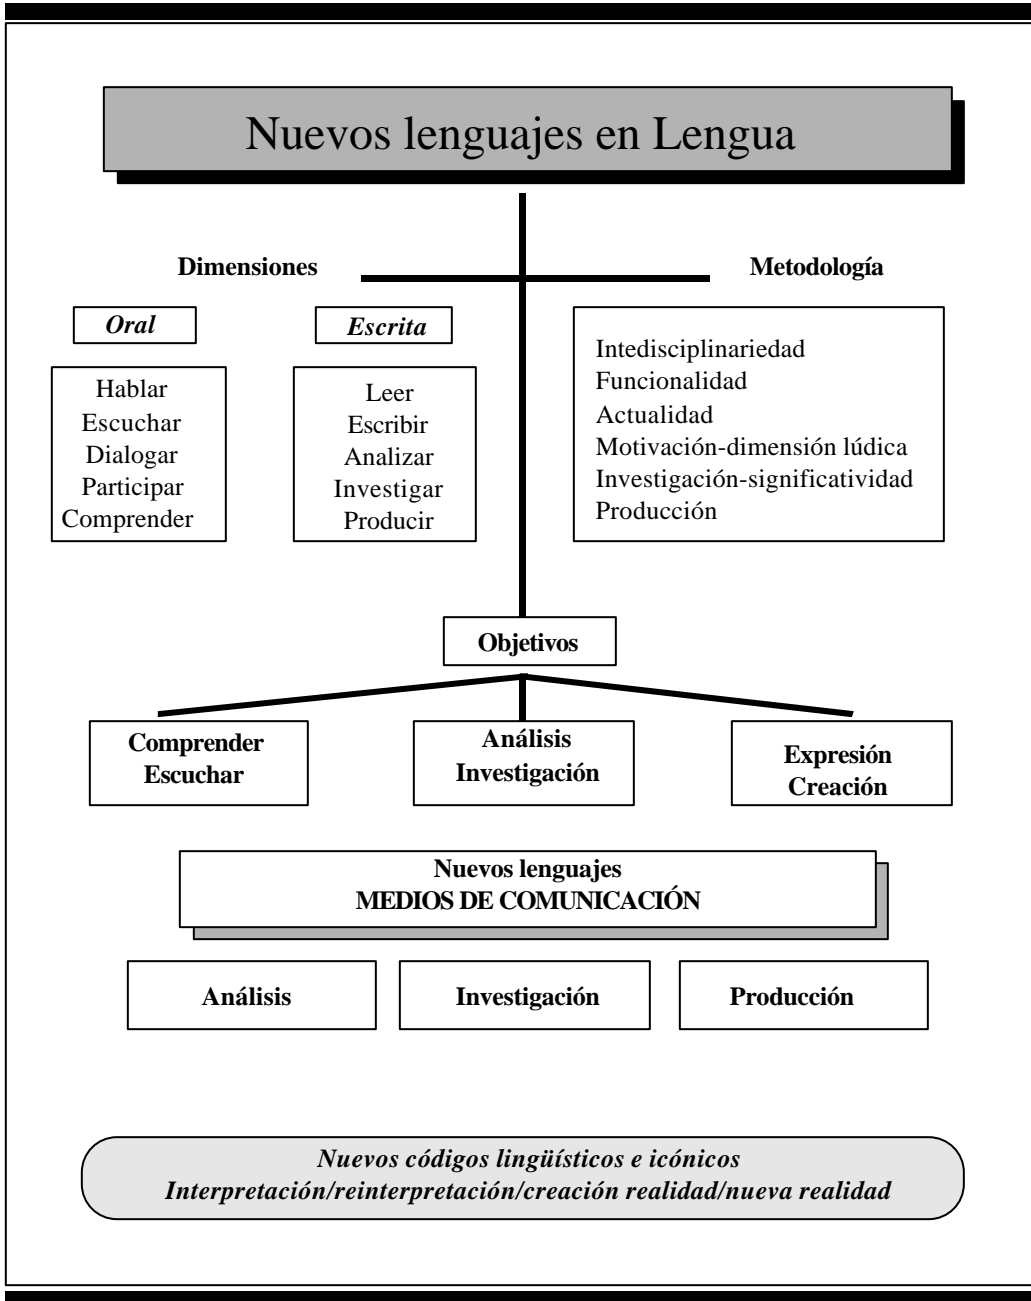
Nuevos lenguajes en Lengua

Dimensiones

Metodología

Oral

Hablar
Escuchar
Dialogar
Participar
Comprender

Escrita

Leer
Escribir
Analizar
Investigar
Producir

Intedisciplinariedad
Funcionalidad
Actualidad
Motivación-dimensión lúdica
Investigación-significatividad
Producción

Objetivos

Comprender
Escuchar

Análisis
Investigación

Expresión
Creación

Nuevos lenguajes
MEDIOS DE COMUNICACIÓN

Análisis

Investigación

Producción

Nuevos códigos lingüísticos e icónicos
Interpretación/reinterpretación/creación realidad/nueva realidad